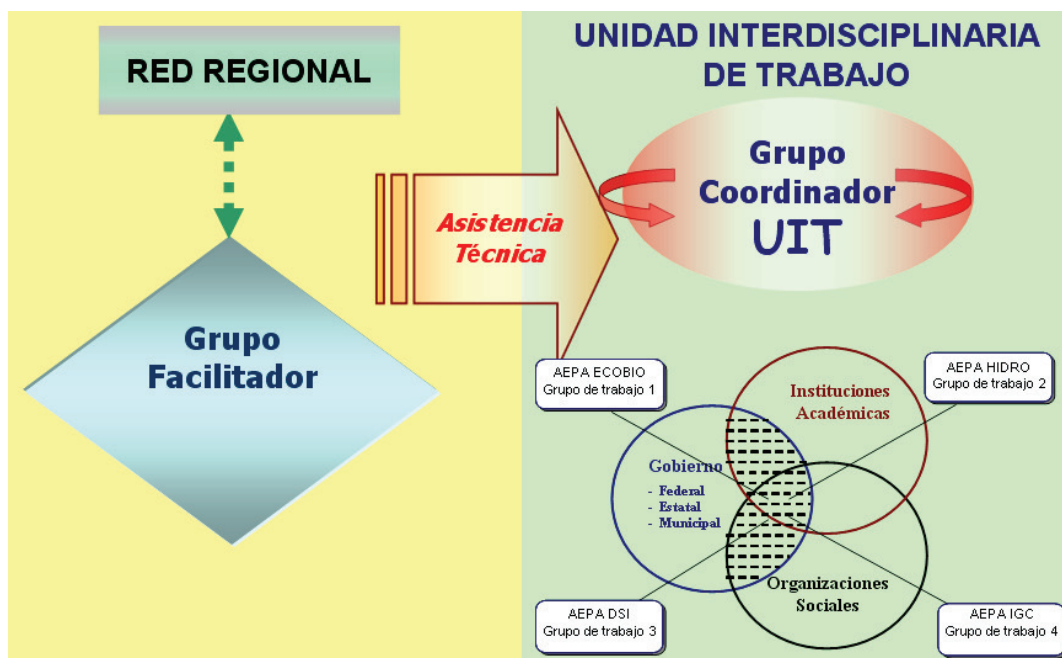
RED REGIONAL

Grupo Facilitador

Asistencia Técnica

UNIDAD INTERDISCIPLINARIA DE TRABAJO

Grupo Coordinador UIT

AEPA ECOBIO
Grupo de trabajo 1

AEPA HIDRO
Grupo de trabajo 2

Instituciones Académicas

Gobierno
- Federal
- Estatal
- Municipal

Organizaciones Sociales

AEPA DSI
Grupo de trabajo 3

AEPA IGC
Grupo de trabajo 4